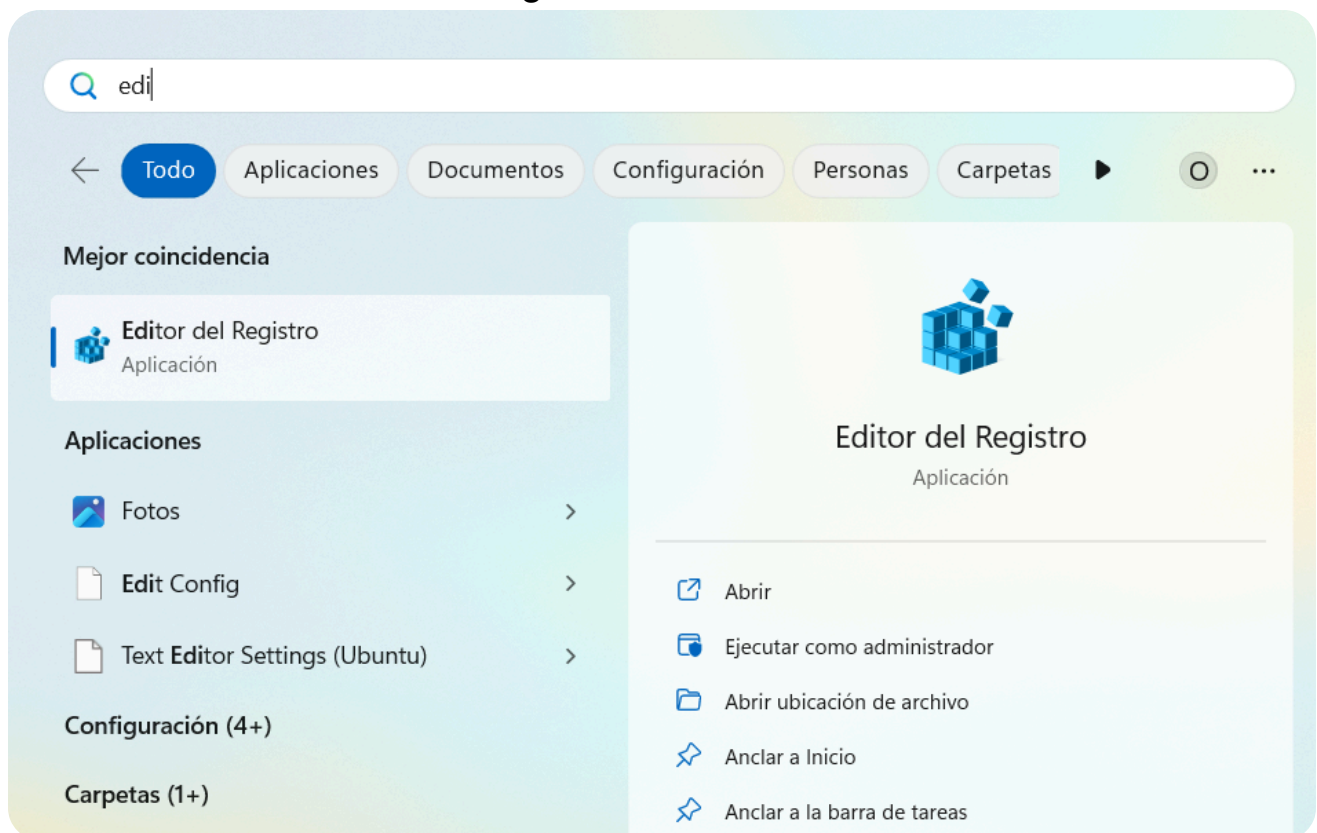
edi

Todo Aplicaciones Documentos Configuración Personas Carpetas O ...

Mejor coincidencia

Editor del Registro
Aplicación

Aplicaciones

Fotos

Edit Config

Text Editor Settings (Ubuntu)

Configuración (4+)

Carpetas (1+)

Editor del Registro
Aplicación

Abrir

Ejecutar como administrador

Abrir ubicación de archivo

Anclar a Inicio

Anclar a la barra de tareas